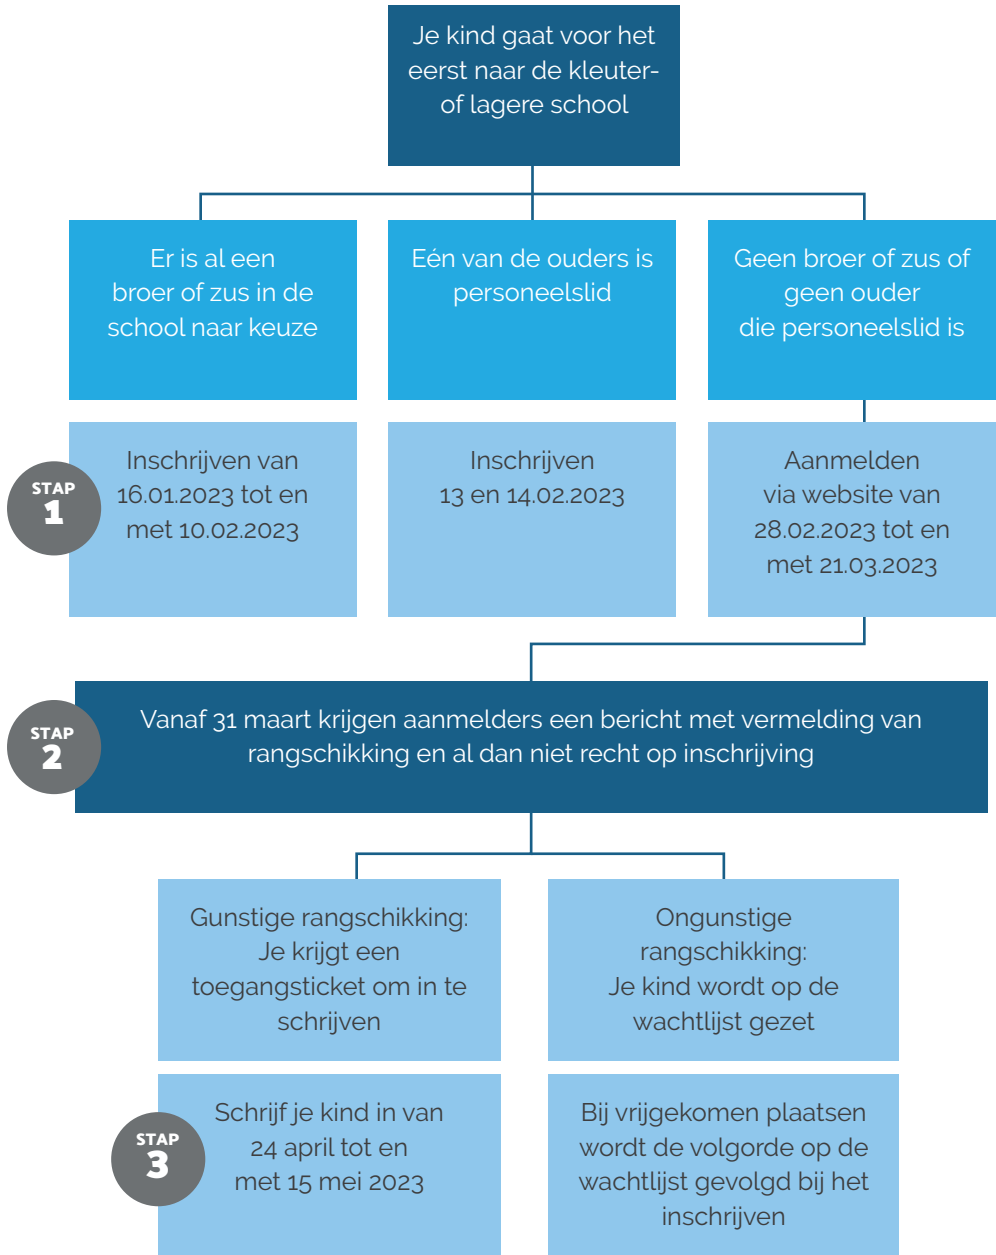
Je kind gaat voor het eerst naar de kleuter- of lagere school

Er is al een broer of zus in de school naar keuze

Eén van de ouders is personeelslid

Geen broer of zus of geen ouder die personeelslid is

STAP 1

Inschrijven van 16.01.2023 tot en met 10.02.2023

Inschrijven 13 en 14.02.2023

Aanmelden via website van 28.02.2023 tot en met 21.03.2023

STAP 2

Vanaf 31 maart krijgen aanmelders een bericht met vermelding van rangschikking en al dan niet recht op inschrijving

Gunstige rangschikking: Je krijgt een toegangsticket om in te schrijven

Ongunstige rangschikking: Je kind wordt op de wachtlijst gezet

STAP 3

Schrijf je kind in van 24 april tot en met 15 mei 2023

Bij vrijgekomen plaatsen wordt de volgorde op de wachtlijst gevolgd bij het inschrijven